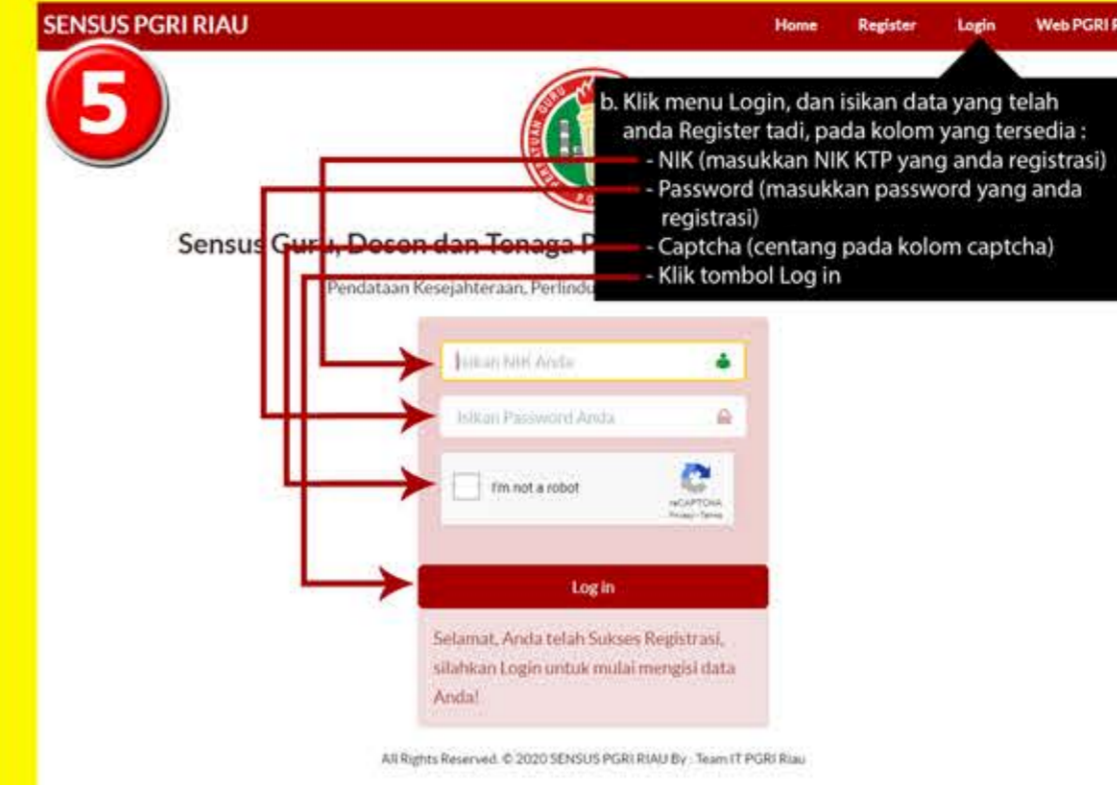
SENSUS PGRI RIAU

Home Register Login Web PGRI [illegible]

5

b. Klik menu Login, dan isikan data yang telah anda Register tadi, pada kolom yang tersedia :
- NIK (masukkan NIK KTP yang anda registrasi)
- Password (masukkan password yang anda registrasi)
- Captcha (centang pada kolom captcha)
- Klik tombol Log in

Sensus Guru, Dosen dan Tenaga P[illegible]

Pendataan Kesejahteraan, Perlindu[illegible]

Isikan NIK Anda

Isikan Password Anda

I'm not a robot

reCAPTCHA
Privacy - Terms

Log in

Selamat, Anda telah Sukses Registrasi, silahkan Login untuk mulai mengisi data Anda!

All Rights Reserved. © 2020 SENSUS PGRI RIAU By : Team IT PGRI Riau